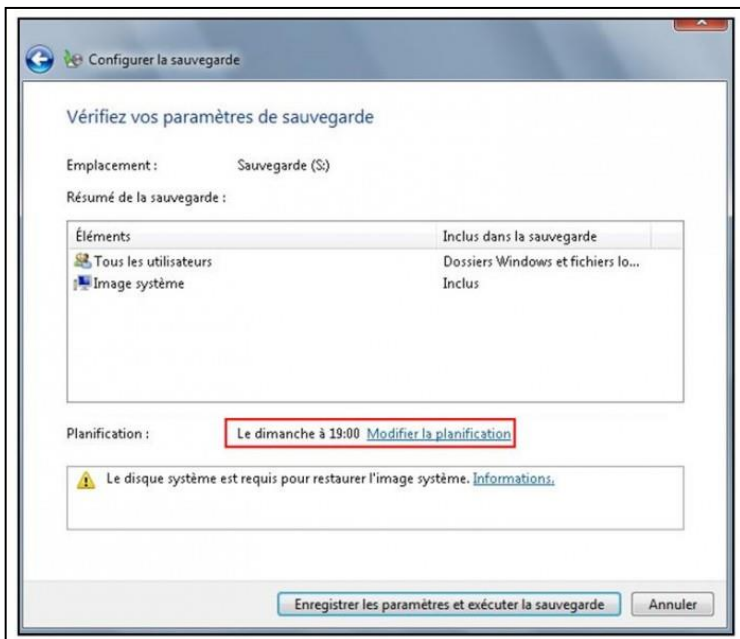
Configurer la sauvegarde

Vérifiez vos paramètres de sauvegarde

Emplacement : Sauvegarde (S:)

Résumé de la sauvegarde :

| Éléments | Inclus dans la sauvegarde |
|---|---|
| Tous les utilisateurs | Dossiers Windows et fichiers lo... |
| Image système | Inclus |

Planification : Le dimanche à 19:00 Modifier la planification

Le disque système est requis pour restaurer l'image système. Informations.

Enregistrer les paramètres et exécuter la sauvegarde   Annuler